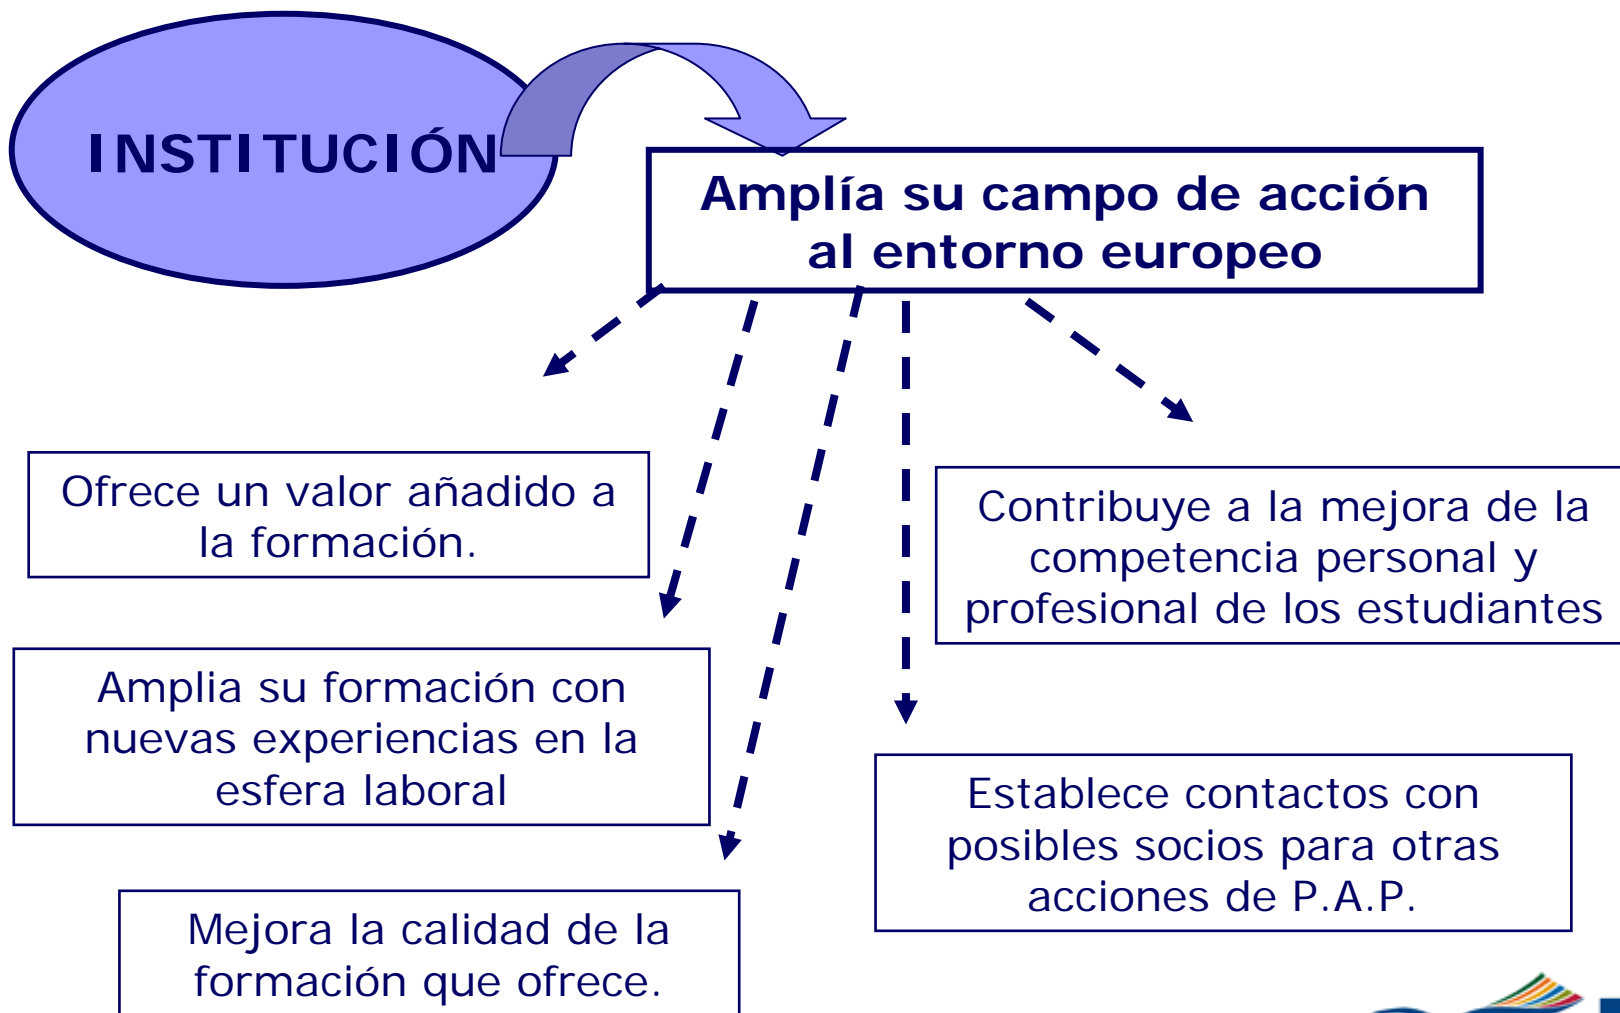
INSTITUCIÓN

Amplía su campo de acción al entorno europeo

Ofrece un valor añadido a la formación.

Contribuye a la mejora de la competencia personal y profesional de los estudiantes

Amplia su formación con nuevas experiencias en la esfera laboral

Establece contactos con posibles socios para otras acciones de P.A.P.

Mejora la calidad de la formación que ofrece.